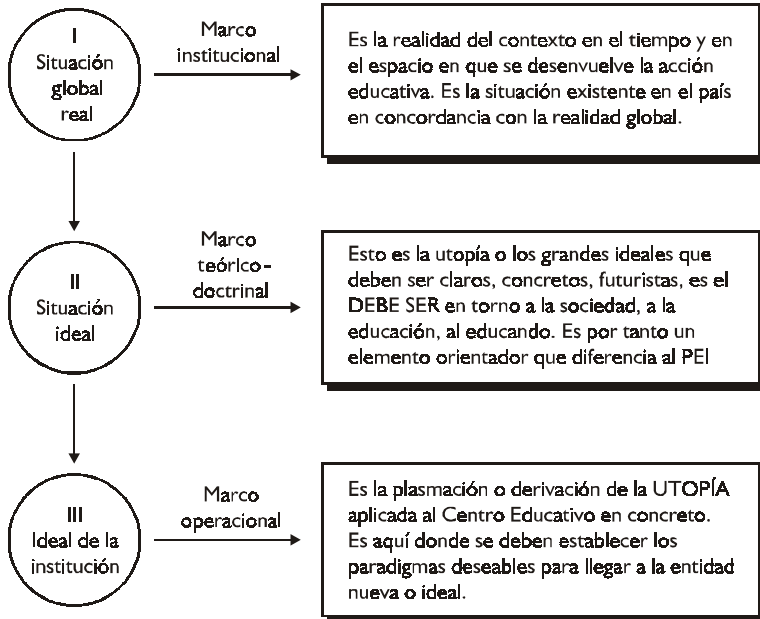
I
Situación global real

Marco institucional

Es la realidad del contexto en el tiempo y en el espacio en que se desenvuelve la acción educativa. Es la situación existente en el país en concordancia con la realidad global.

II
Situación ideal

Marco teórico-doctrinal

Esto es la utopía o los grandes ideales que deben ser claros, concretos, futuristas, es el DEBE SER en torno a la sociedad, a la educación, al educando. Es por tanto un elemento orientador que diferencia al PEI

III
Ideal de la institución

Marco operacional

Es la plasmación o derivación de la UTOPÍA aplicada al Centro Educativo en concreto. Es aquí donde se deben establecer los paradigmas deseables para llegar a la entidad nueva o ideal.